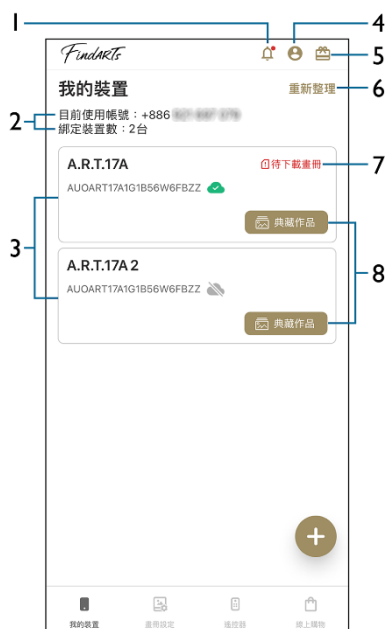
1

4

FindARTs

5

我的裝置

重新整理

6

2

目前使用帳號：+886 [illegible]

綁定裝置數：2台

A.R.T.17A

待下載畫冊

7

AUOART17A1G1B56W6FBZZ

3

典藏作品

8

A.R.T.17A 2

AUOART17A1G1B56W6FBZZ

典藏作品

+

我的裝置

畫冊設定

遙控器

線上購物